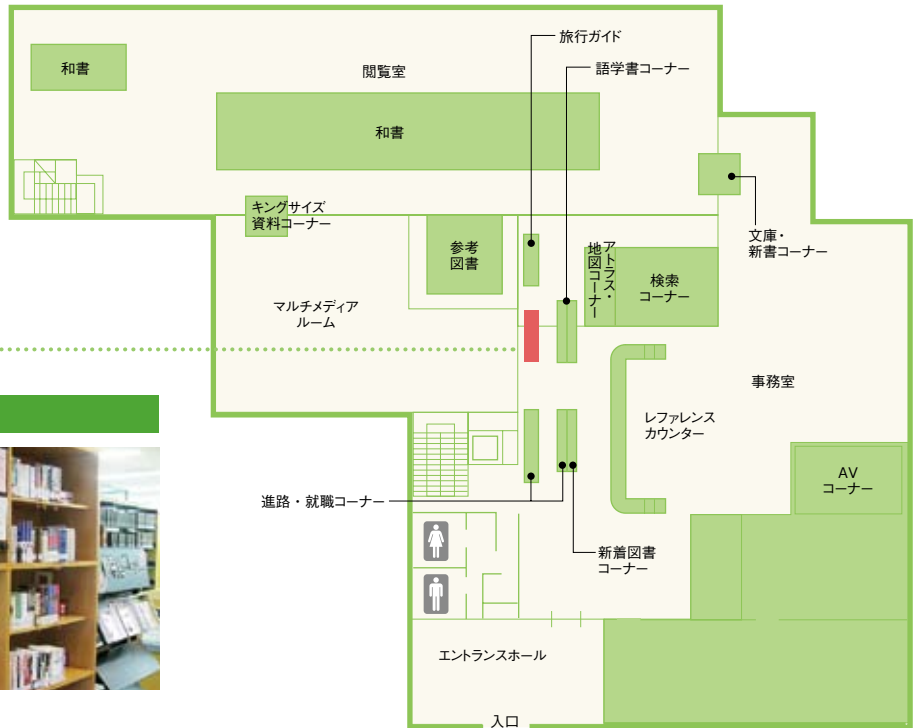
和書

閲覧室

和書

旅行ガイド

語学書コーナー

キングサイズ資料コーナー

参考図書

アトラス・地図コーナー

検索コーナー

文庫・新書コーナー

マルチメディアルーム

事務室

レファレンスカウンター

AV コーナー

進路・就職コーナー

新着図書コーナー

エントランスホール

入口